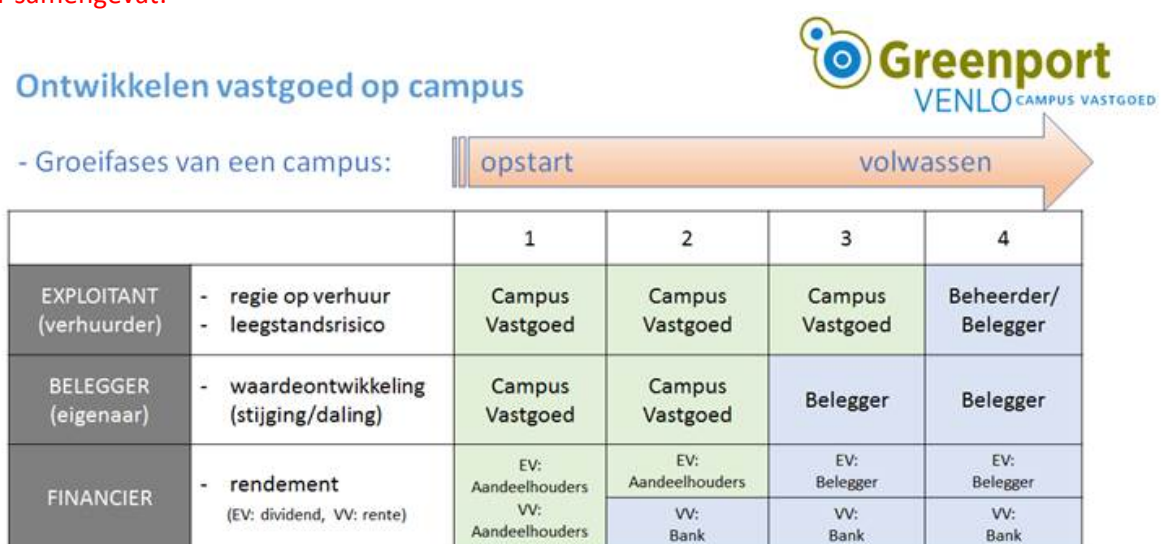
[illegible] samengevat:

Greenport VENLO CAMPUS VASTGOED

Ontwikkelen vastgoed op campus

- Groeifases van een campus: opstart volwassen

| | | 1 | 2 | 3 | 4 |
|---|---|---|---|---|---|
| EXPLOITANT (verhuurder) | - regie op verhuur<br>- leegstandsrisico | Campus Vastgoed | Campus Vastgoed | Campus Vastgoed | Beheerder/ Belegger |
| BELEGGER (eigenaar) | - waardeontwikkeling (stijging/daling) | Campus Vastgoed | Campus Vastgoed | Belegger | Belegger |
| FINANCIER | - rendement<br>(EV: dividend, VV: rente) | EV: Aandeelhouders<br>VV: Aandeelhouders | EV: Aandeelhouders<br>VV: Bank | EV: Belegger<br>VV: Bank | EV: Belegger<br>VV: Bank |